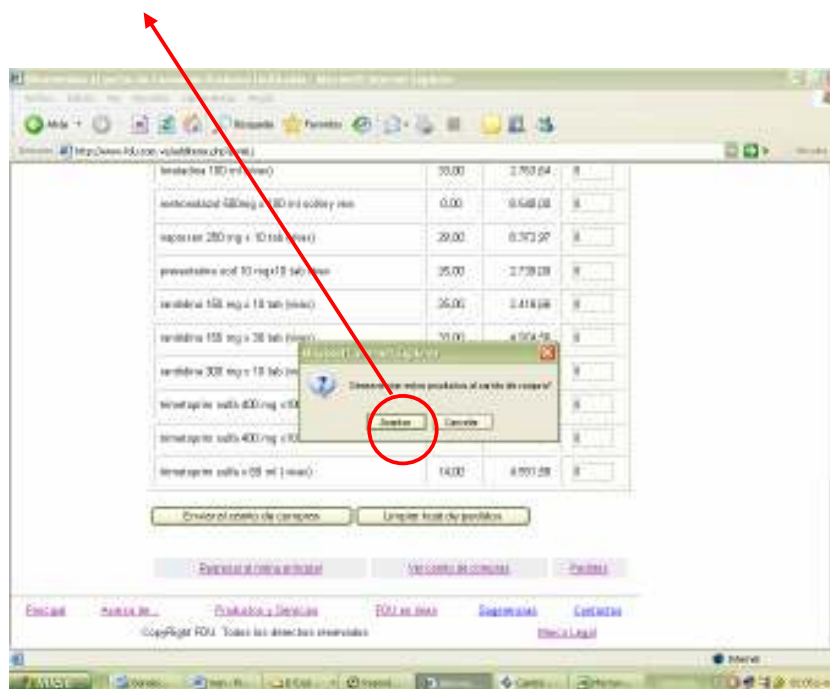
Atrás · Búsqueda · Favoritos

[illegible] 100 ml (max) | 33,00 | 2.763,64 | 0
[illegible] 500mg x 100 ml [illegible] | 0,00 | 9.548,08 | 0
naproxen 250 mg x 10 tab (max) | 29,00 | 8.373,97 | 0
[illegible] 10 mg x 10 tab (max) | 35,00 | 2.739,28 | 0
ranitidina 150 mg x 10 tab (max) | 35,00 | 3.418,66 | 0
ranitidina 150 mg x 30 tab (max) | 30,00 | 4.304,58 | 0
ranitidina 300 mg x 10 tab (m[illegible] | | | 0
trimetoprim sulfa 400 mg x 10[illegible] | | | 0
trimetoprim sulfa 400 mg x 10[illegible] | | | 0
trimetoprim sulfa x 50 ml (max) | 14,00 | 4.551,28 | 0

Microsoft Internet Explorer
¿Desea agregar estos productos al carrito de compra?
Aceptar | Cancelar

Enviar al carrito de compras | Limpiar lista de pedidos

Regresar al menu principal | Ver carrito de compras | Pedidos

Principal | Acerca de... | Productos y Servicios | FDU en línea | Sugerencias | Contactos
CopyRight FDU. Todos los derechos reservados | Marco Legal

Internet